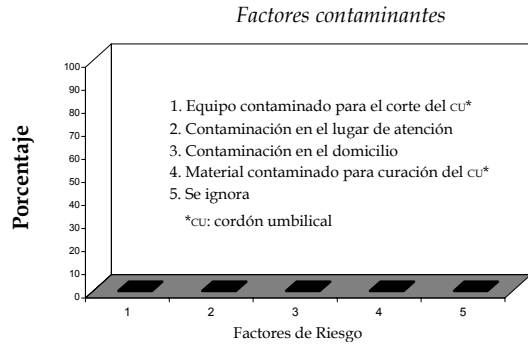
Factores contaminantes

Porcentaje

100
90
80
70
60
50
40
30
20
10
0

1. Equipo contaminado para el corte del CU*
2. Contaminación en el lugar de atención
3. Contaminación en el domicilio
4. Material contaminado para curación del CU*
5. Se ignora

*CU: cordón umbilical

1
2
3
4
5

Factores de Riesgo